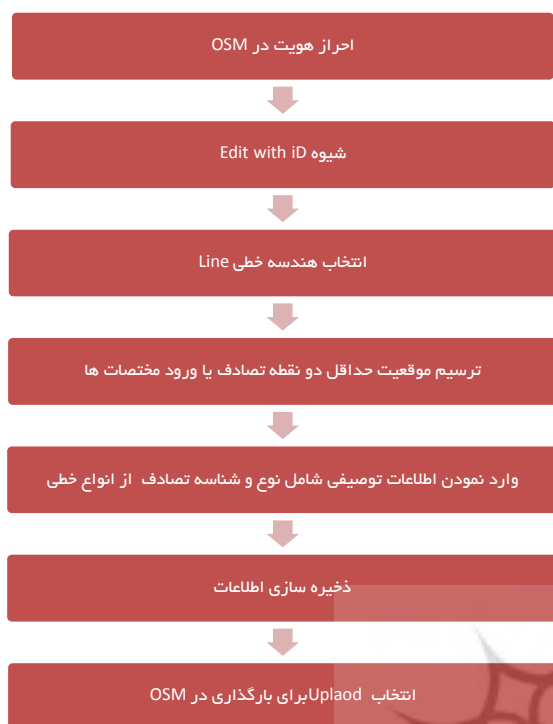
احراز هویت در OSM

شیوه Edit with iD

انتخاب هندسه خطی Line

ترسیم موقعیت حداقل دو نقطه تصادف یا ورود مختصات ها

وارد نمودن اطلاعات توصیفی شامل نوع و شناسه تصادف از انواع خطی

ذخیره سازی اطلاعات

انتخاب Uplaod برای بارگذاری در OSM